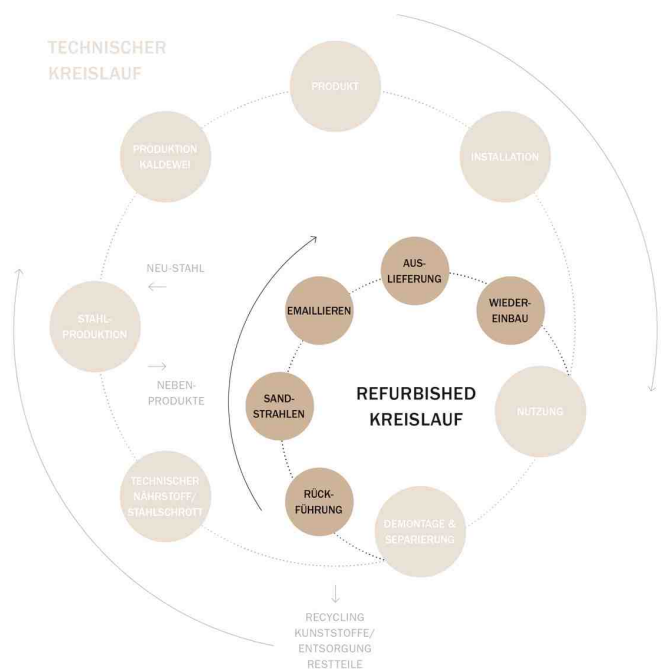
TECHNISCHER KREISLAUF

PRODUKT

PRODUKTION KALDEWEI

INSTALLATION

NEU-STAHL

STAHL-PRODUKTION

NEBEN-PRODUKTE

AUS-LIEFERUNG

EMAILLIEREN

WIEDER-EINBAU

SAND-STRAHLEN

REFURBISHED KREISLAUF

NUTZUNG

TECHNISCHER NÄHRSTOFF/ STAHLSCHROTT

RÜCK-FÜHRUNG

DEMONTAGE & SEPARIERUNG

RECYCLING KUNSTSTOFFE/ ENTSORGUNG RESTTEILE